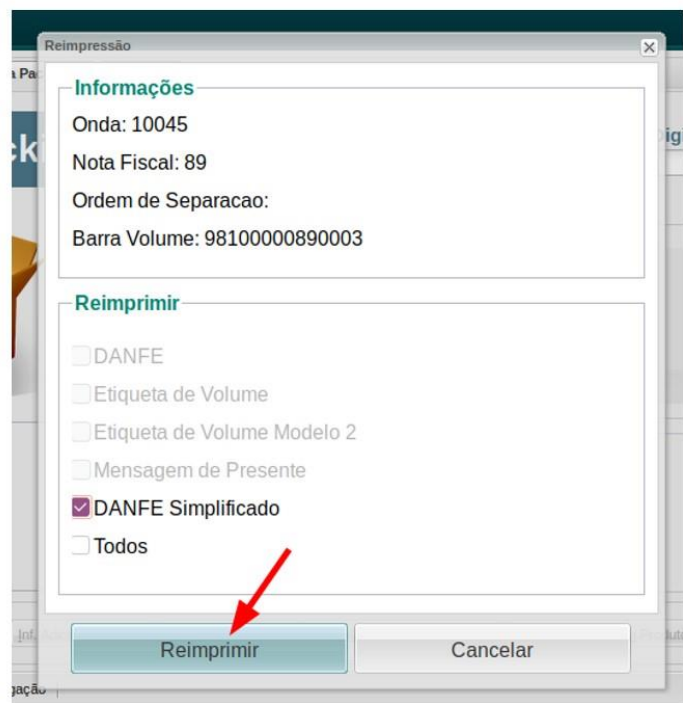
Reimpressão

Informações

Onda: 10045

Nota Fiscal: 89

Ordem de Separacao:

Barra Volume: 98100000890003

Reimprimir

DANFE

Etiqueta de Volume

Etiqueta de Volume Modelo 2

Mensagem de Presente

DANFE Simplificado

Todos

Reimprimir

Cancelar